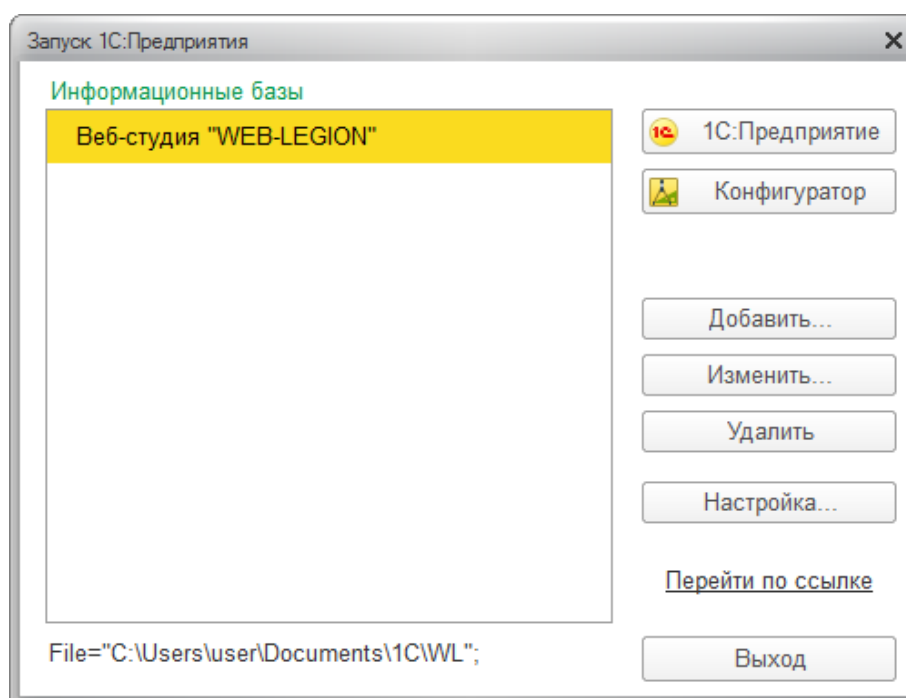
Запуск 1С:Предприятия

Информационные базы

Веб-студия "WEB-LEGION"

1С:Предприятие

Конфигуратор

Добавить...

Изменить...

Удалить

Настройка...

Перейти по ссылке

File="C:\Users\user\Documents\1C\WL";

Выход